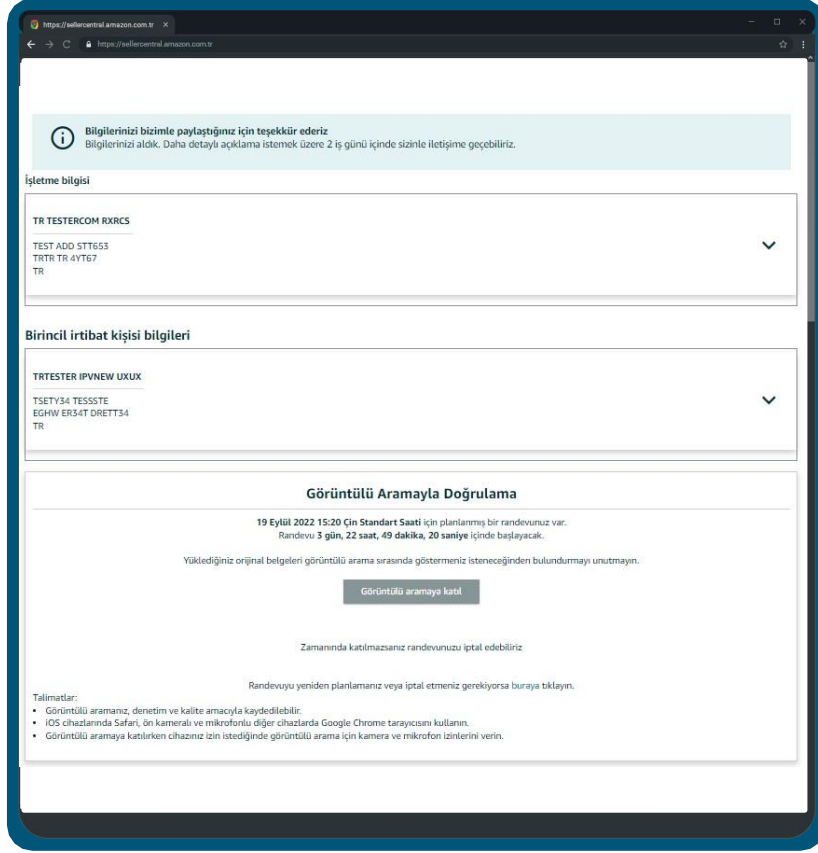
https://sellercentral.amazon.com.tr ×

https://sellercentral.amazon.com.tr

Bilgilerinizi bizimle paylaştığınız için teşekkür ederiz
Bilgilerinizi aldık. Daha detaylı açıklama istemek üzere 2 iş günü içinde sizinle iletişime geçebiliriz.

İşletme bilgisi

TR TESTERCOM RXRCS

TEST ADD STT653
TRTR TR 4YT67
TR

Birincil irtibat kişisi bilgileri

TRTESTER IPVNEW UXUX

TSETY34 TESSSTE
EGHW ER34T DRETT34
TR

Görüntülü Aramayla Doğrulama

19 Eylül 2022 15:20 Çin Standart Saati için planlanmış bir randevunuz var.
Randevu 3 gün, 22 saat, 49 dakika, 20 saniye içinde başlayacak.

Yüklediğiniz orijinal belgeleri görüntülü arama sırasında göstermeniz isteneceğinden bulundurmayı unutmayın.

Görüntülü aramaya katıl

Zamanında katılmazsanız randevunuzu iptal edebiliriz

Randevuyu yeniden planlamanız veya iptal etmeniz gerekiyorsa buraya tıklayın.

Talimatlar:
• Görüntülü aramanız, denetim ve kalite amacıyla kaydedilebilir.
• iOS cihazlarında Safari, ön kameralı ve mikrofonlu diğer cihazlarda Google Chrome tarayıcısını kullanın.
• Görüntülü aramaya katılırken cihazınız izin istediğinde görüntülü arama için kamera ve mikrofon izinlerini verin.